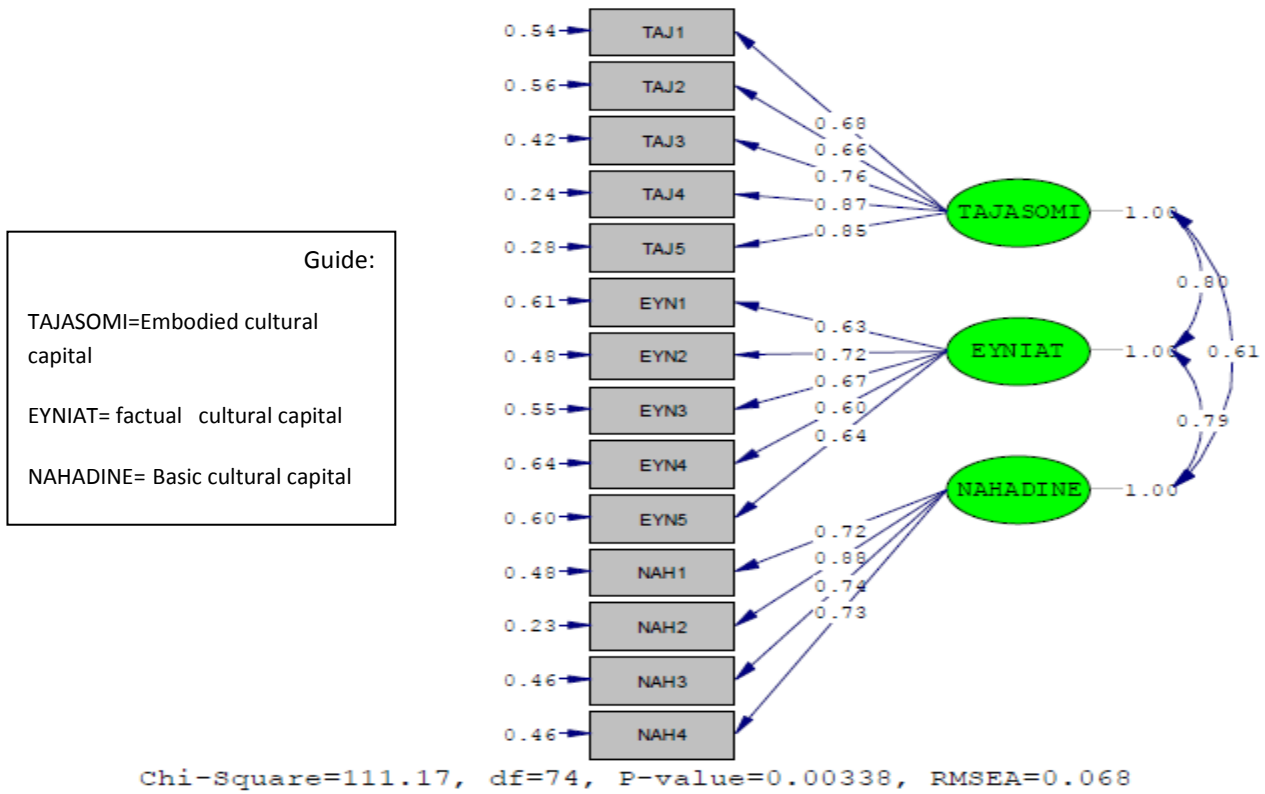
0.54 TAJ1
0.56 TAJ2
0.42 TAJ3
0.24 TAJ4
0.28 TAJ5
0.61 EYN1
0.48 EYN2
0.55 EYN3
0.64 EYN4
0.60 EYN5
0.48 NAH1
0.23 NAH2
0.46 NAH3
0.46 NAH4

0.68
0.66
0.76
0.87
0.85
0.63
0.72
0.67
0.60
0.64
0.72
0.88
0.74
0.73

TAJASOMI 1.00
EYNIAT 1.00
NAHADINE 1.00
0.80
0.61
0.79

Guide:

TAJASOMI=Embodied cultural capital

EYNIAT= factual cultural capital

NAHADINE= Basic cultural capital

Chi-Square=111.17, df=74, P-value=0.00338, RMSEA=0.068